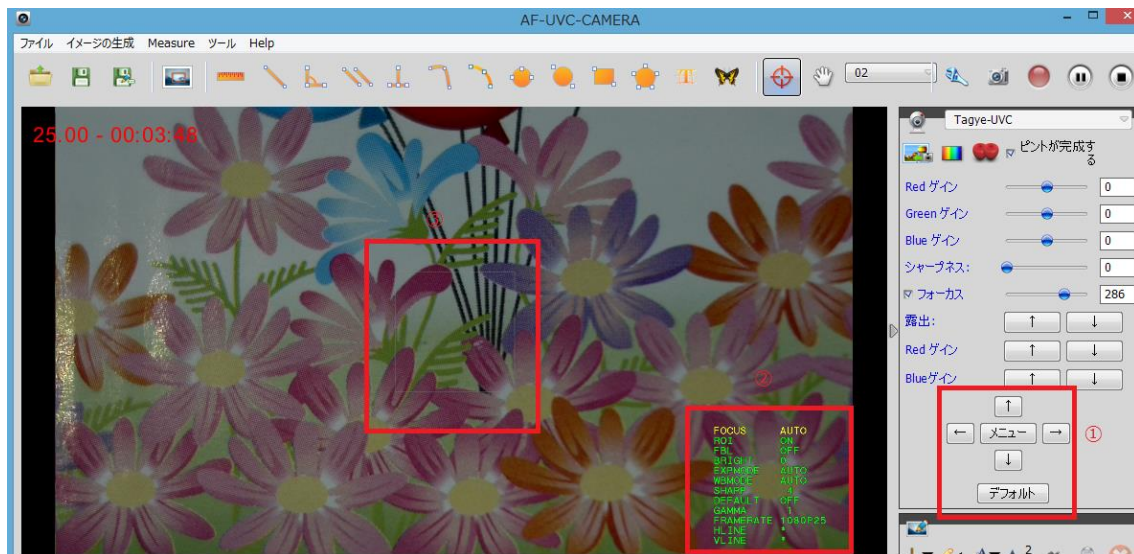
AF-UVC-CAMERA

ファイル イメージの生成 Measure ツール Help

02

25.00 - 00:03:48

③

②

| FOCUS | AUTO |
|---|---|
| ROI | ON |
| FBL | OFF |
| BRIGHT | 0 |
| EXPMODE | AUTO |
| WBMODE | AUTO |
| SHARP | 4 |
| DEFAULT | OFF |
| GAMMA | 1 |
| FRAMERATE | 1080P25 |
| HLINE | * |
| VLINE | * |

Tagye-UVC

ピントが完成する

Red ゲイン 0
Green ゲイン 0
Blue ゲイン 0
シャープネス: 0
フォーカス 286
露出: ↑ ↓
Red ゲイン ↑ ↓
Blueゲイン ↑ ↓

↑
← メニュー → ①
↓
デフォルト